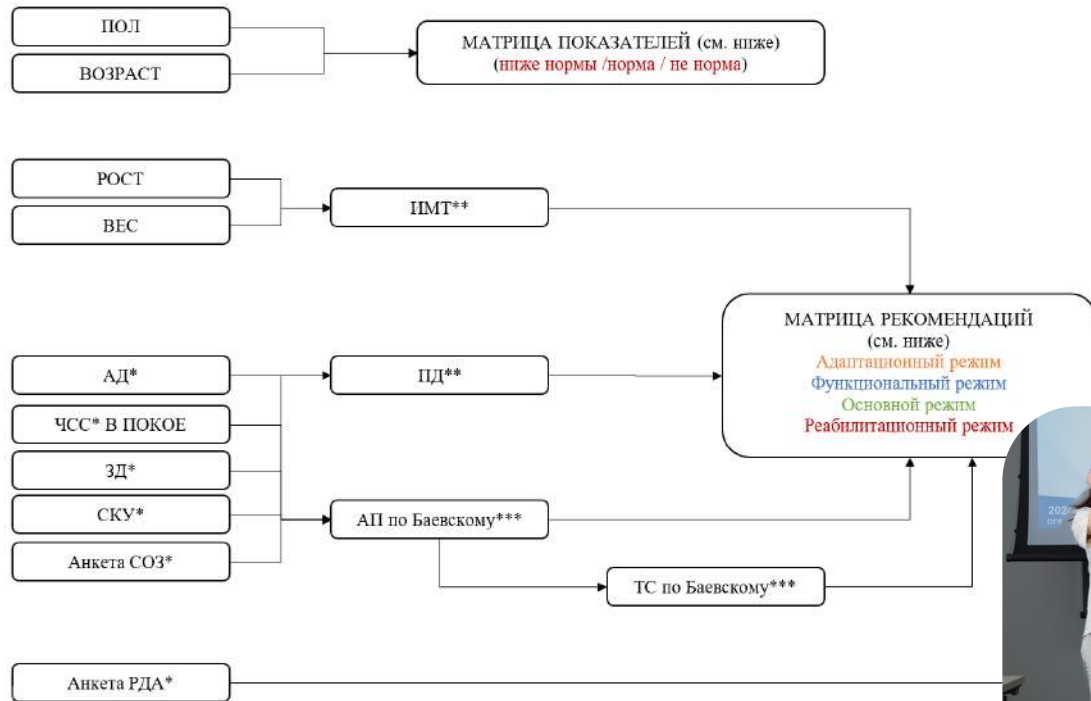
ПОЛ

ВОЗРАСТ

МАТРИЦА ПОКАЗАТЕЛЕЙ (см. ниже)
(ниже нормы /норма / не норма)

РОСТ

ВЕС

ИМТ**

МАТРИЦА РЕКОМЕНДАЦИЙ
(см. ниже)
Адаптационный режим
Функциональный режим
Основной режим
Реабилитационный режим

АД*

ЧСС* В ПОКОЕ

ЗД*

СКУ*

Анкета СОЗ*

ПД**

АП по Баевскому***

ТС по Баевскому***

Анкета РДА*

202
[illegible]